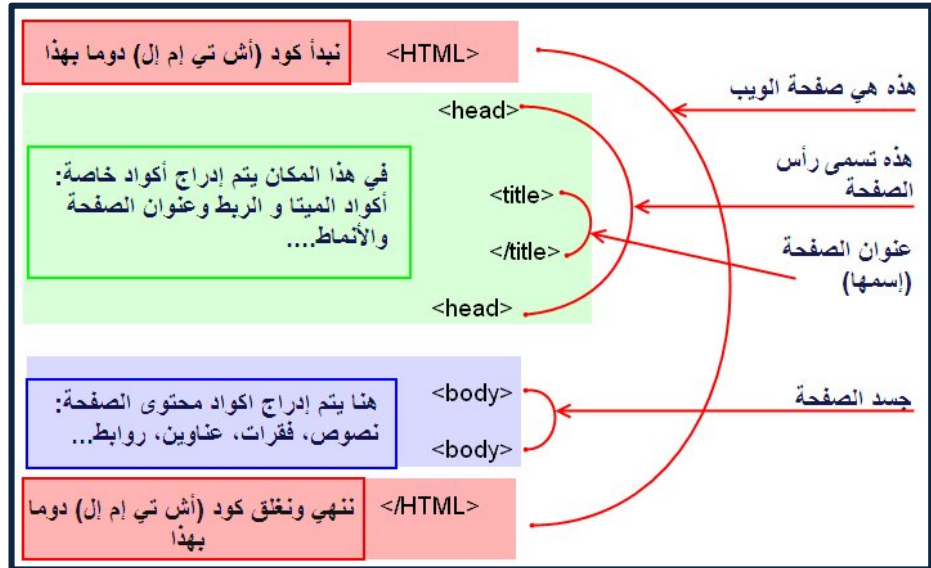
نبدأ كود (أش تي إم إل) دوما بهذا

<HTML>

هذه هي صفحة الويب

<head>

في هذا المكان يتم إدراج أكواد خاصة: أكواد الميتا و الربط وعنوان الصفحة والأنماط....

هذه تسمى رأس الصفحة

<title>

</title>

عنوان الصفحة (إسمها)

<head>

هنا يتم إدراج اكواد محتوى الصفحة: نصوص، فقرات، عناوين، روابط...

<body>

<body>

جسد الصفحة

ننهي ونغلق كود (أش تي إم إل) دوما بهذا

</HTML>